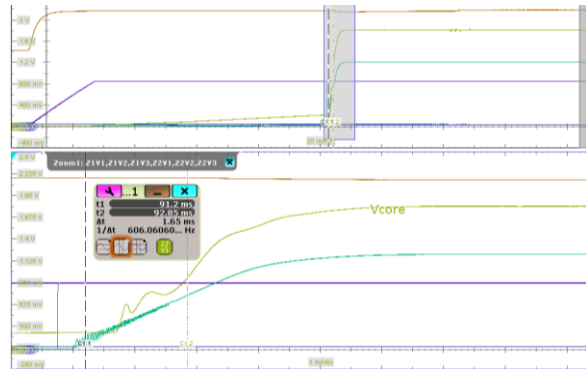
2 V
1.6 V
1.2 V
800 mV
400 mV
-400 mV
20 ms/div
C1 2
Zoom1: Z1V1,Z1V2,Z1V3,Z2V1,Z2V2,Z2V3
2 V
2.225 V
1.95 V
1.675 V
1.4 V
1.125 V
850 mV
575 mV
300 mV
-250 mV
...1
t1 91.2 ms
t2 92.85 ms
Δt 1.65 ms
1/Δt 606.06060... Hz
Vcore
C1 1
C1 2
1 ms/div